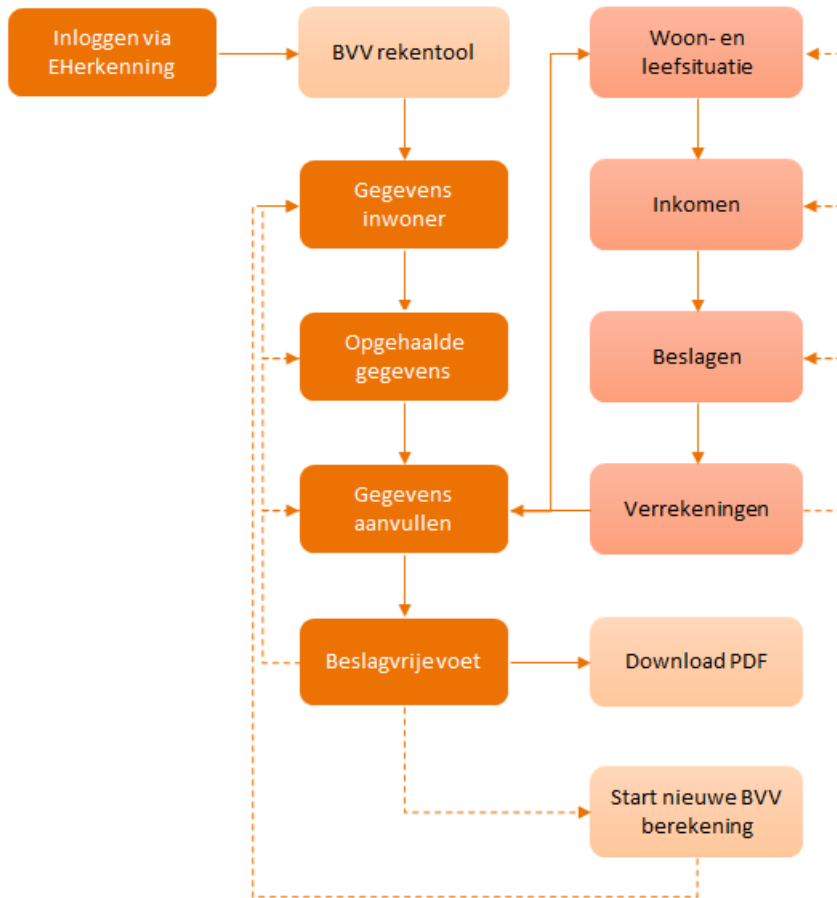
Inloggen via EHerkenning

BVV rekentool

Woon- en leefsituatie

Gegevens inwoner

Inkomen

Opgehaalde gegevens

Beslagen

Gegevens aanvullen

Verrekeningen

Beslagvrijevoet

Download PDF

Start nieuwe BVV berekening